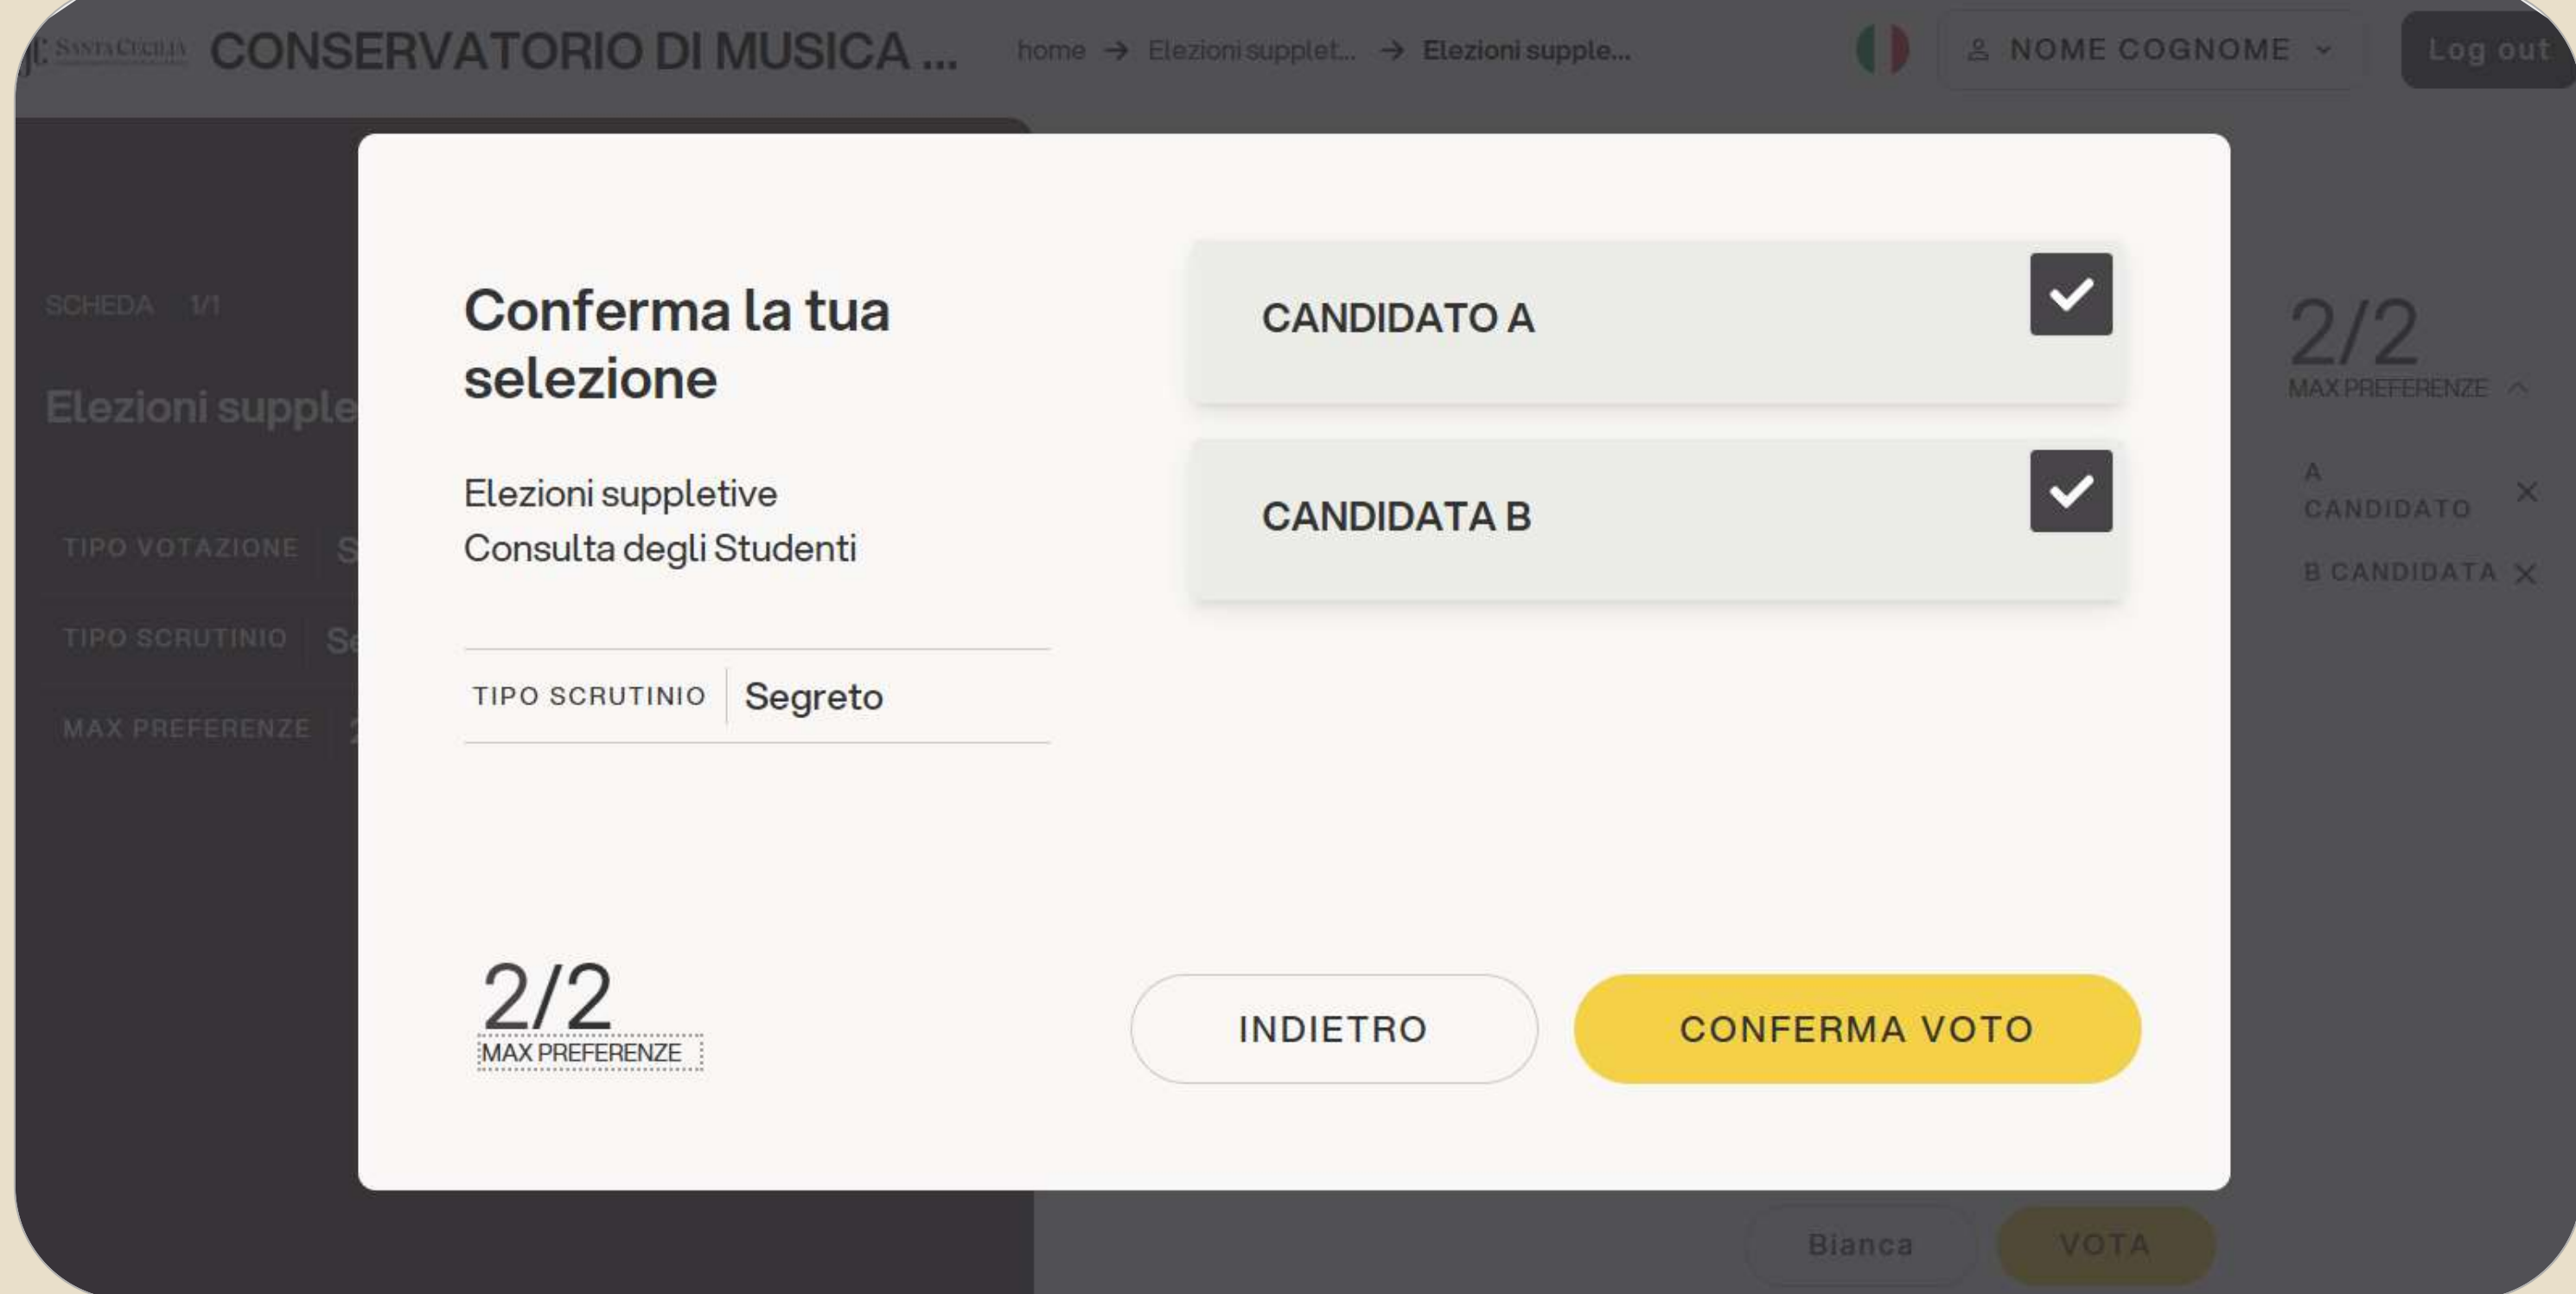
SANTA CECILIA CONSERVATORIO DI MUSICA ... home → Elezioni supplet... → Elezioni supple...

NOME COGNOME

Log out

SCHEDA 1/1

Elezioni supple

TIPO VOTAZIONE S

TIPO SCRUTINIO Se

MAX PREFERENZE 2

Conferma la tua selezione

Elezioni suppletive
Consulta degli Studenti

TIPO SCRUTINIO Segreto

2/2
MAX PREFERENZE

CANDIDATO A

CANDIDATA B

INDIETRO

CONFERMA VOTO

2/2
MAX PREFERENZE

A CANDIDATO

B CANDIDATA

Bianca

VOTA